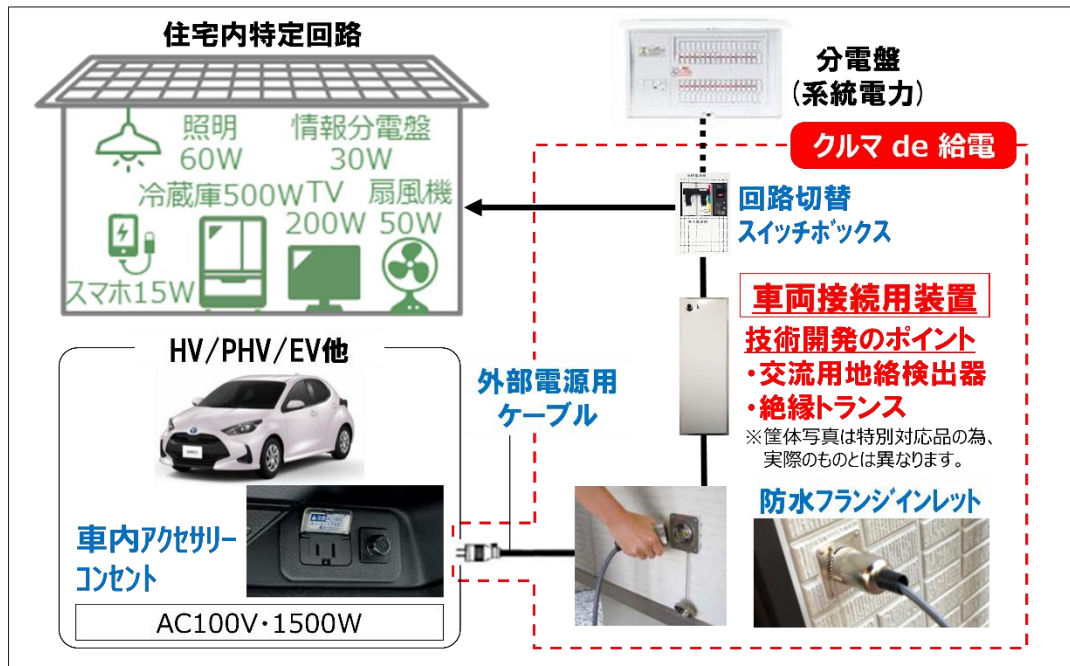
住宅内特定回路

照明
60W

情報分電盤
30W

冷蔵庫500W

TV
200W

扇風機
50W

スマホ15W

分電盤
(系統電力)

クルマ de 給電

回路切替
スイッチボックス

車両接続用装置

技術開発のポイント
・交流用地絡検出器
・絶縁トランス

※筐体写真は特別対応品の為、実際のものとは異なります。

HV/PHV/EV他

外部電源用
ケーブル

車内アクセサリー
コンセント

AC100V・1500W

防水フランジインレット